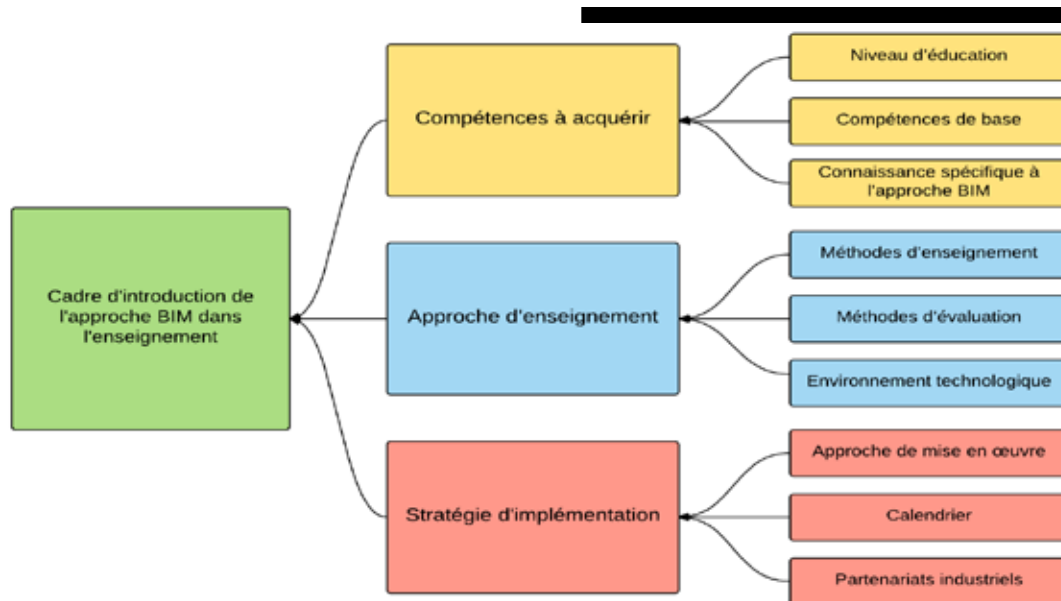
Cadre d'introduction de l'approche BIM dans l'enseignement

Compétences à acquérir

Niveau d'éducation

Compétences de base

Connaissance spécifique à l'approche BIM

Approche d'enseignement

Méthodes d'enseignement

Méthodes d'évaluation

Environnement technologique

Stratégie d'implémentation

Approche de mise en œuvre

Calendrier

Partenariats industriels